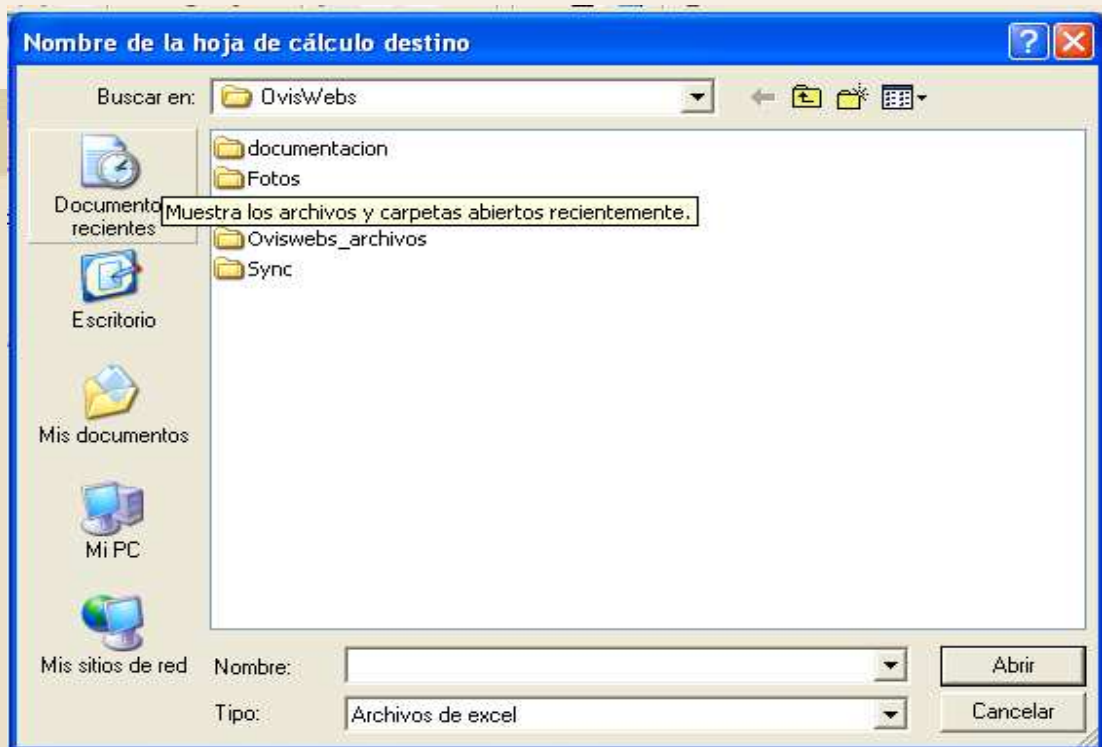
Nombre de la hoja de cálculo destino

Buscar en: OvisWebs

documentacion
Fotos
Muestra los archivos y carpetas abiertos recientemente.
Oviswebs_archivos
Sync

Documento recientes
Escritorio
Mis documentos
Mi PC
Mis sitios de red

Nombre:
Tipo: Archivos de excel

Abrir
Cancelar